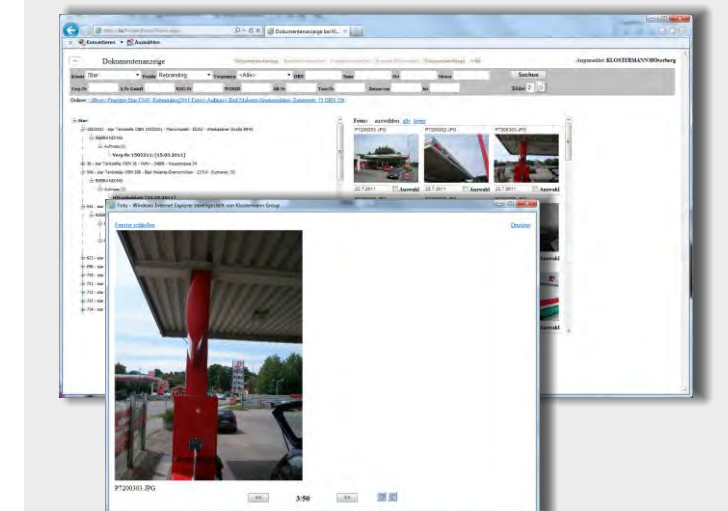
Dokumentenanzeige

Angemeldet: KLOSTERMANN

Kunde Star
Projekt Rebranding
Vorgangsart <Alle>

Suchen

Foto: auswählen

P7200301.JPG
P7200302.JPG
P7200303.JPG

22.7.2011 Auswahl
22.7.2011 Auswahl
22.7.2011 Auswahl

Star
Rebranding
Aufträge
Vorg.Nr. 15032(1) [15.03.2011]

Foto - Windows Internet Explorer bereitgestellt von Klostermann Group

Fenster schließen

Drucken

P7200303.JPG

<<
3/50
>>